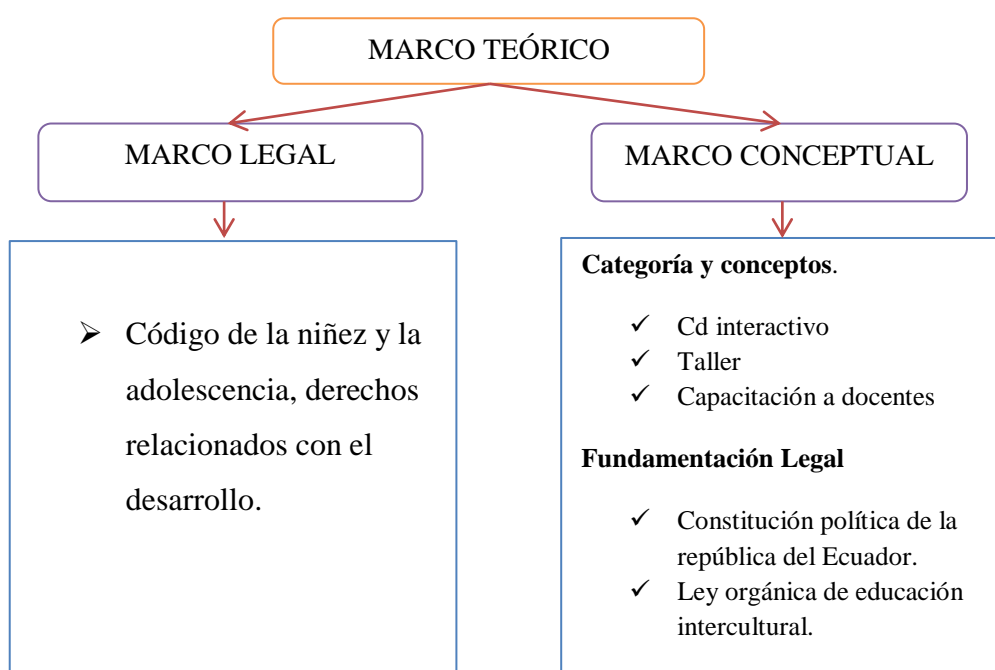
MARCO TEÓRICO

MARCO LEGAL

MARCO CONCEPTUAL

➢ Código de la niñez y la adolescencia, derechos relacionados con el desarrollo.

**Categoría y conceptos**.

✓ Cd interactivo
✓ Taller
✓ Capacitación a docentes

**Fundamentación Legal**

✓ Constitución política de la república del Ecuador.
✓ Ley orgánica de educación intercultural.